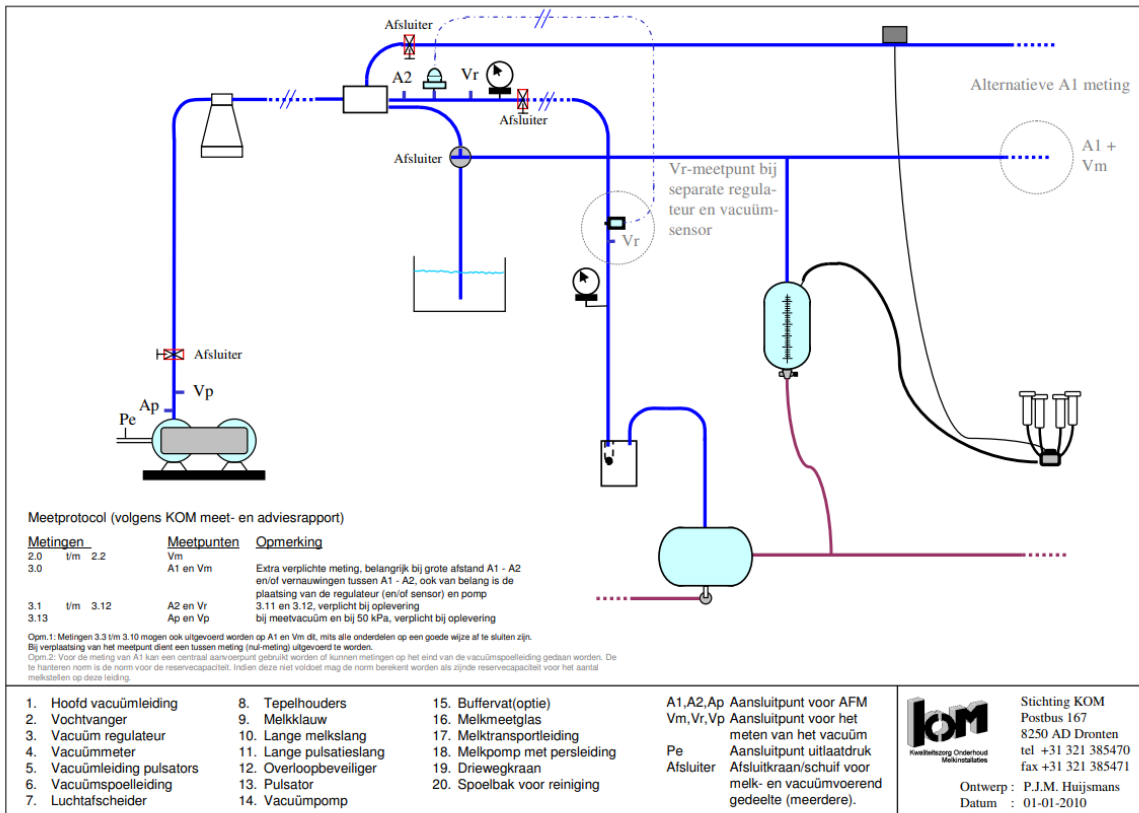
Afsluiter
A2
Vr
Afsluiter
Alternatieve A1 meting
Afsluiter
A1 + Vm
Vr-meetpunt bij separate regulateur en vacuümsensor
Vr
Afsluiter
Vp
Ap
Pe

Meetprotocol (volgens KOM meet- en adviesrapport)

| Metingen | Meetpunten | Opmerking |
|---|---|---|
| 2.0 t/m 2.2 | Vm | |
| 3.0 | A1 en Vm | Extra verplichte meting, belangrijk bij grote afstand A1 - A2 en/of vernauwingen tussen A1 - A2, ook van belang is de plaatsing van de regulateur (en/of sensor) en pomp |
| 3.1 t/m 3.12 | A2 en Vr | 3.11 en 3.12, verplicht bij oplevering |
| 3.13 | Ap en Vp | bij meetvacuüm en bij 50 kPa, verplicht bij oplevering |

Opm.1: Metingen 3.3 t/m 3.10 mogen ook uitgevoerd worden op A1 en Vm dit, mits alle onderdelen op een goede wijze af te sluiten zijn.
Bij verplaatsing van het meetpunt dient een tussen meting (nul-meting) uitgevoerd te worden.
Opm.2: Voor de meting van A1 kan een centraal aanvoerpunt gebruikt worden of kunnen metingen op het eind van de vacuümspoelleiding gedaan worden. De te hanteren norm is de norm voor de reservecapaciteit. Indien deze niet voldoet mag de norm berekent worden als zijnde reservecapaciteit voor het aantal melkstellen op deze leiding.

1. Hoofd vacuümleiding
2. Vochtvanger
3. Vacuüm regulateur
4. Vacuümmeter
5. Vacuümleiding pulsators
6. Vacuümspoelleiding
7. Luchtafscheider

8. Tepelhouders
9. Melkklauw
10. Lange melkslang
11. Lange pulsatieslang
12. Overloopbeveiliger
13. Pulsator
14. Vacuümpomp

15. Buffervat(optie)
16. Melkmeetglas
17. Melktransportleiding
18. Melkpomp met persleiding
19. Driewegkraan
20. Spoelbak voor reiniging

A1,A2,Ap Aansluitpunt voor AFM
Vm,Vr,Vp Aansluitpunt voor het meten van het vacuüm
Pe Aansluitpunt uitlaatdruk
Afsluiter Afsluitkraan/schuif voor melk- en vacuümvoerend gedeelte (meerdere).

KOM Kwaliteitszorg Onderhoud Melkinstallaties

Stichting KOM
Postbus 167
8250 AD Dronten
tel +31 321 385470
fax +31 321 385471

Ontwerp : P.J.M. Huijsmans
Datum : 01-01-2010